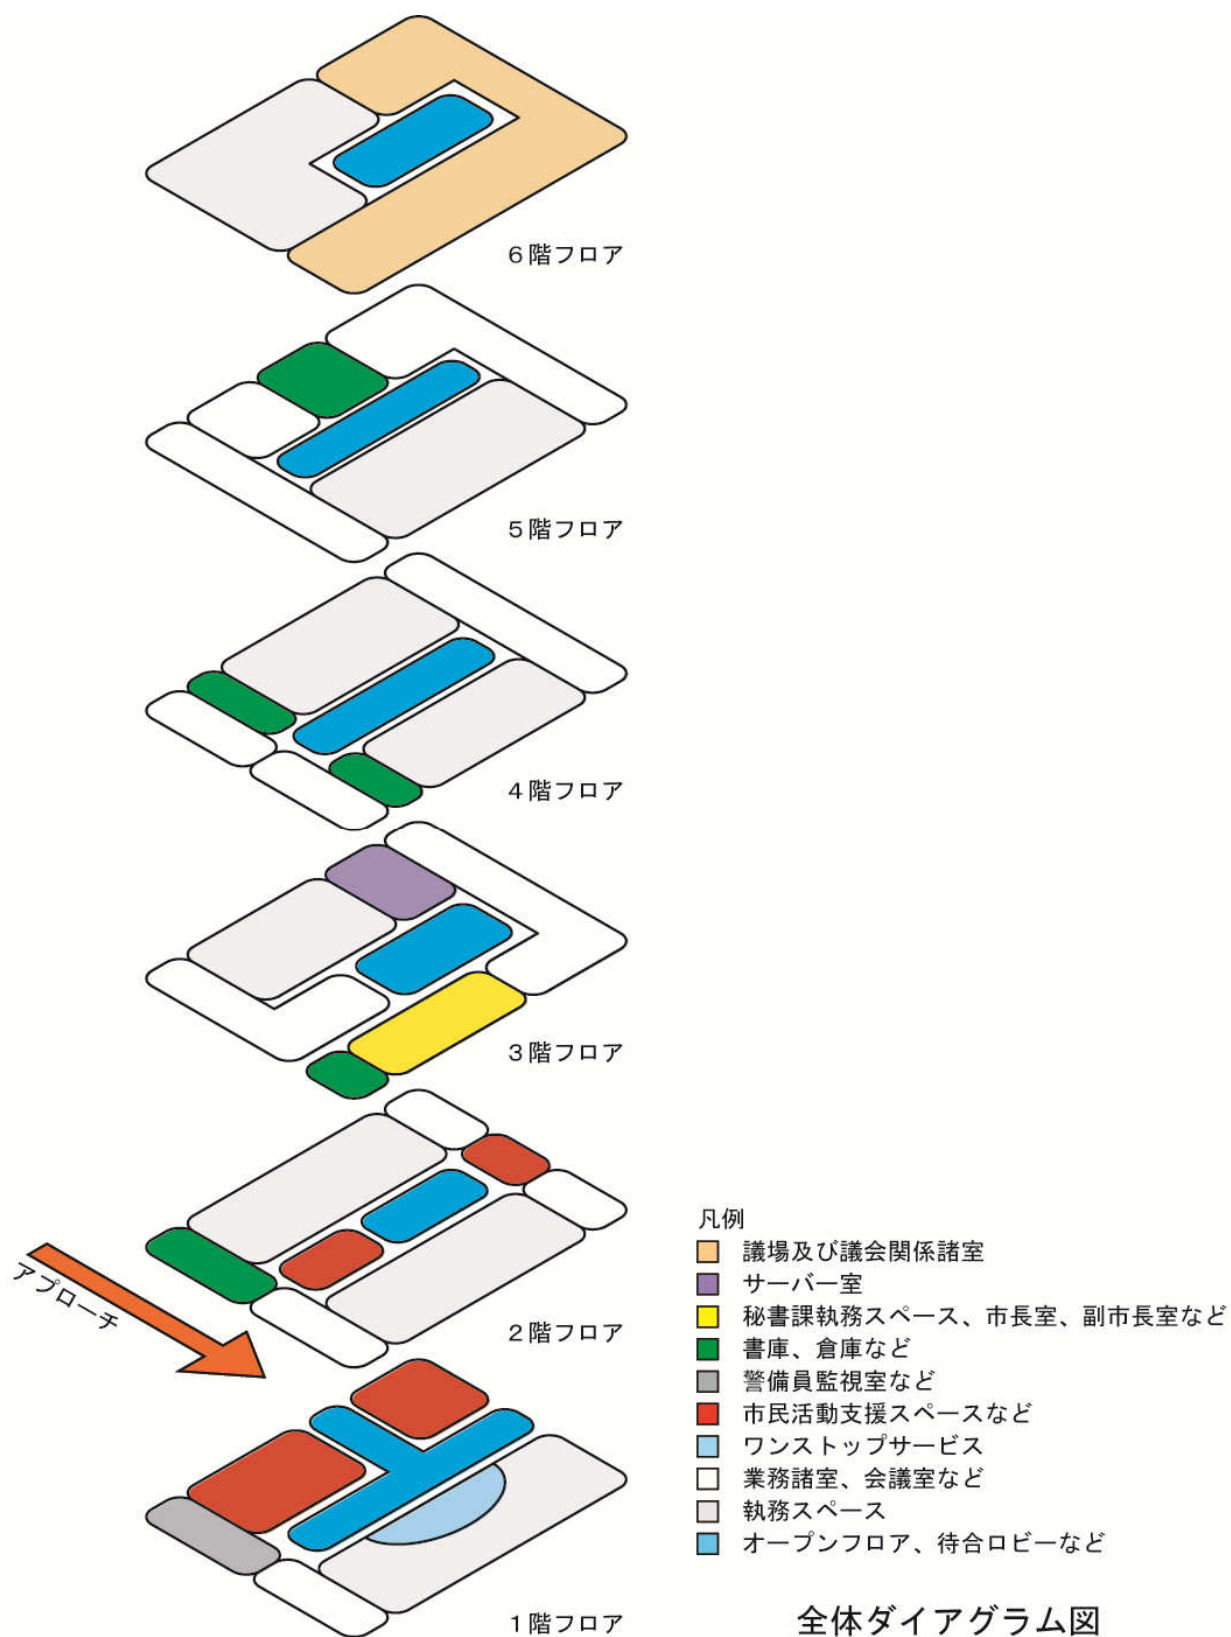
6階フロア

5階フロア

4階フロア

3階フロア

2階フロア

アプローチ

1階フロア

凡例
議場及び議会関係諸室
サーバー室
秘書課執務スペース、市長室、副市長室など
書庫、倉庫など
警備員監視室など
市民活動支援スペースなど
ワンストップサービス
業務諸室、会議室など
執務スペース
オープンフロア、待合ロビーなど

全体ダイアグラム図